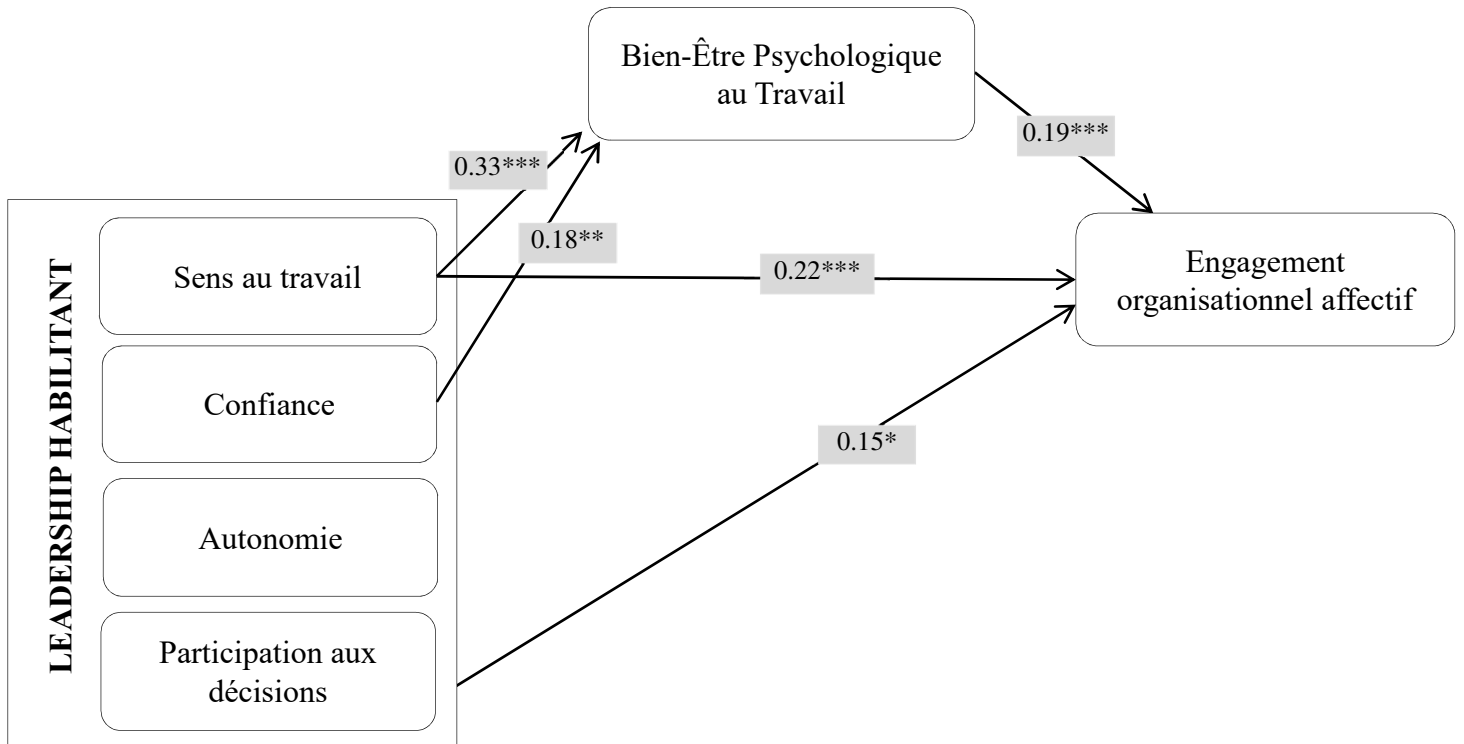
Bien-Être Psychologique au Travail

0.19***

0.33***

0.18**

LEADERSHIP HABILITANT

Sens au travail

0.22***

Engagement organisationnel affectif

Confiance

0.15*

Autonomie

Participation aux décisions